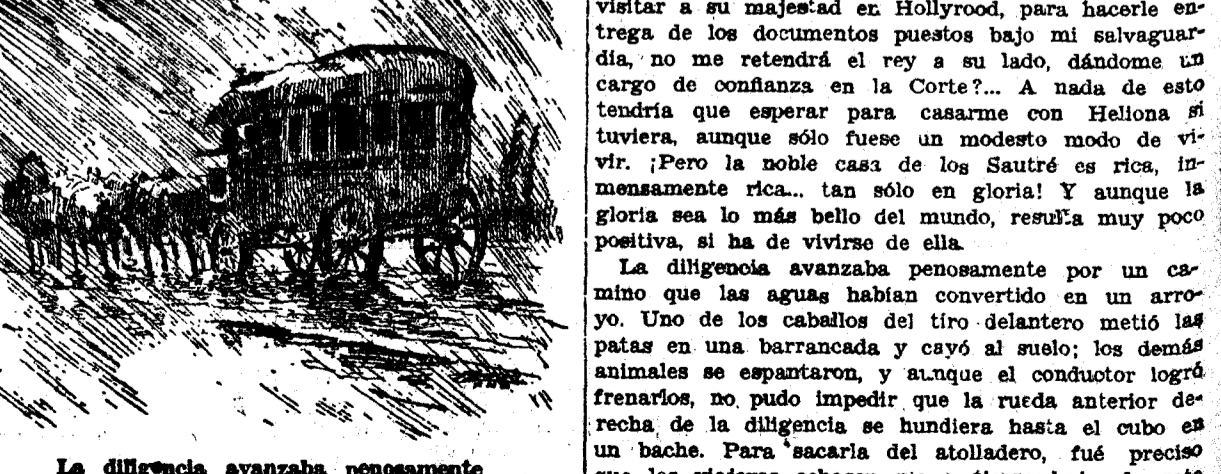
La diligencia avanzaba penosamente

visitar a su majestad en Hollyrood, para hacerle entrega de los documentos puestos bajo mi salvaguardia, no me retendrá el rey a su lado, dándome un cargo de confianza en la Corte?... A nada de esto tendría que esperar para casarme con Heliona si tuviera, aunque sólo fuese un modesto modo de vivir. ¡Pero la noble casa de los Sautré es rica, inmensamente rica... tan sólo en gloria! Y aunque la gloria sea lo más bello del mundo, resulta muy poco positiva, si ha de vivirse de ella.

La diligencia avanzaba penosamente por un camino que las aguas habían convertido en un arroyo. Uno de los caballos del tiro delantero metió las patas en una barrancada y cayó al suelo; los demás animales se espantaron, y aunque el conductor logró frenarlos, no pudo impedir que la rueda anterior derecha de la diligencia se hundiera hasta el cubo en un bache. Para sacarla del atolladero, fué preciso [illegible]